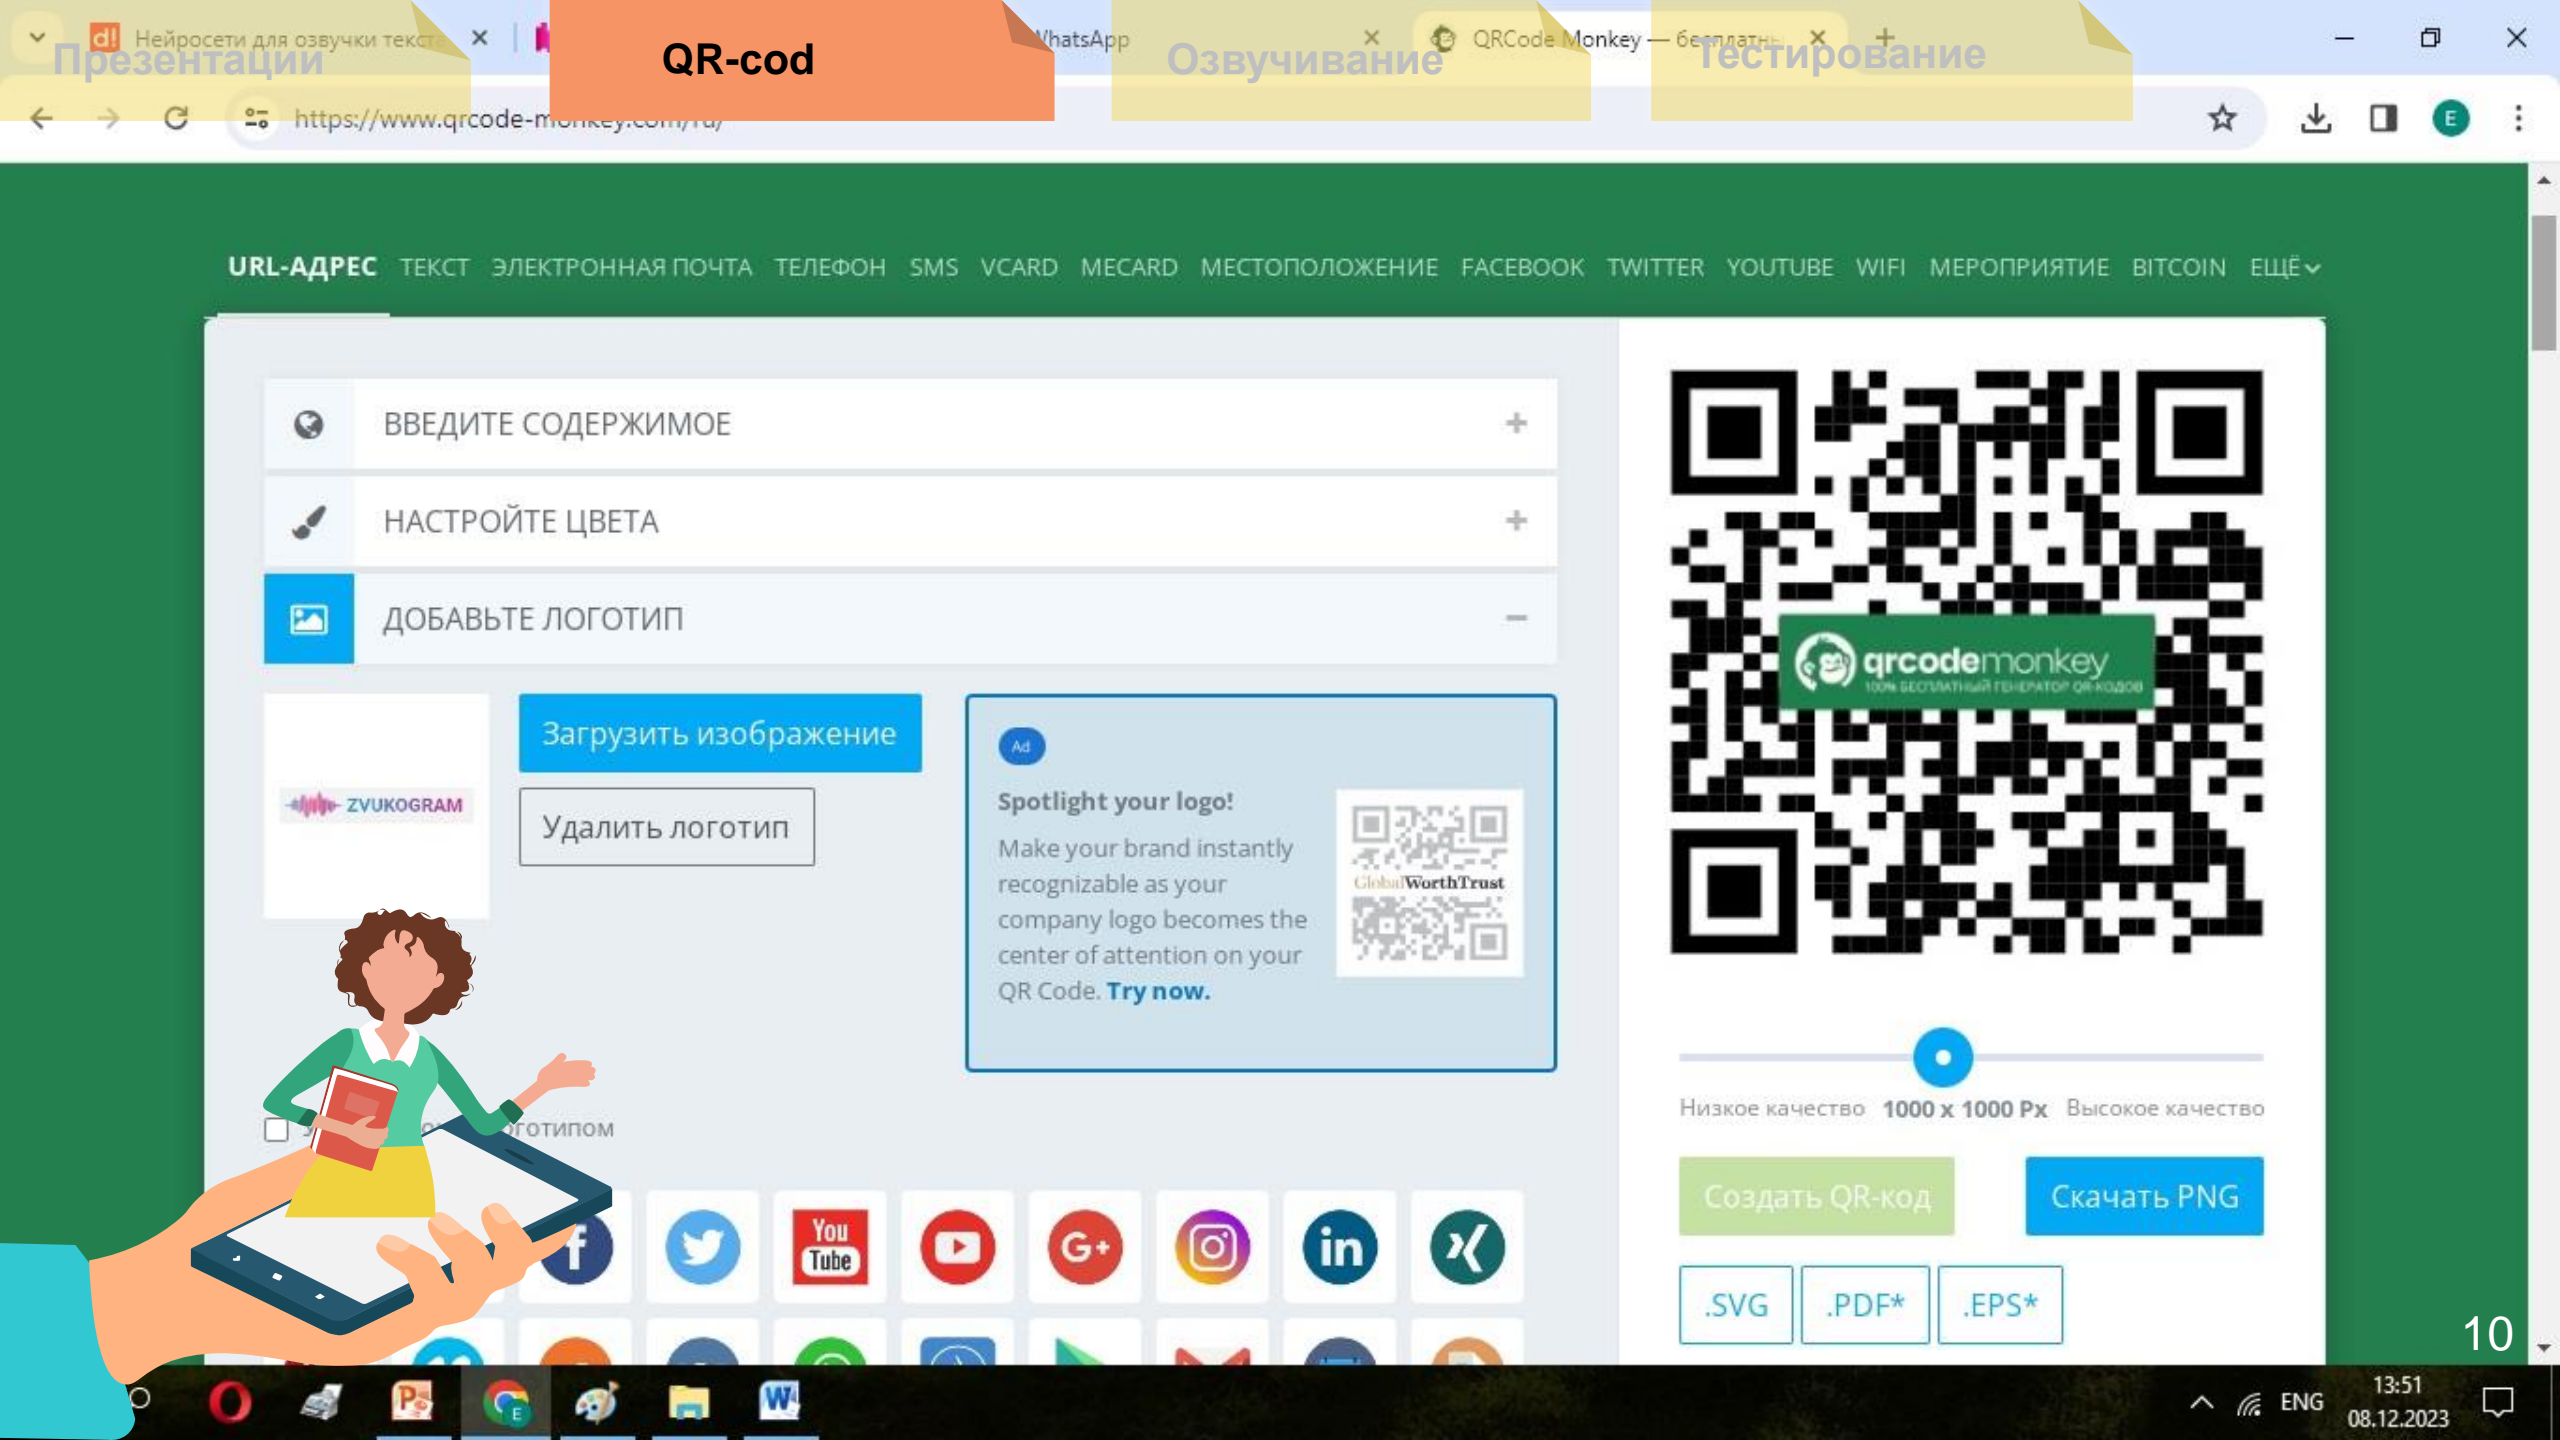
Нейросети для озвучки текста ×
Презентации
QR-cod
WhatsApp ×
Озвучивание
QRCode Monkey — бесплатны ×
Тестирование
https://www.qrcode-monkey.com/ru/

URL-АДРЕС ТЕКСТ ЭЛЕКТРОННАЯ ПОЧТА ТЕЛЕФОН SMS VCARD MECARD МЕСТОПОЛОЖЕНИЕ FACEBOOK TWITTER YOUTUBE WIFI МЕРОПРИЯТИЕ BITCOIN ЕЩЁ

ВВЕДИТЕ СОДЕРЖИМОЕ +
НАСТРОЙТЕ ЦВЕТА +
ДОБАВЬТЕ ЛОГОТИП −

ZVUKOGRAM
Загрузить изображение
Удалить логотип

Ad
Spotlight your logo!
Make your brand instantly recognizable as your company logo becomes the center of attention on your QR Code. Try now.
GlobalWorthTrust

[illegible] логотипом

You Tube

qrcodemonkey
100% БЕСПЛАТНЫЙ ГЕНЕРАТОР QR-КОДОВ

Низкое качество 1000 x 1000 Px Высокое качество
Создать QR-код
Скачать PNG
.SVG .PDF* .EPS*

10

ENG 13:51 08.12.2023